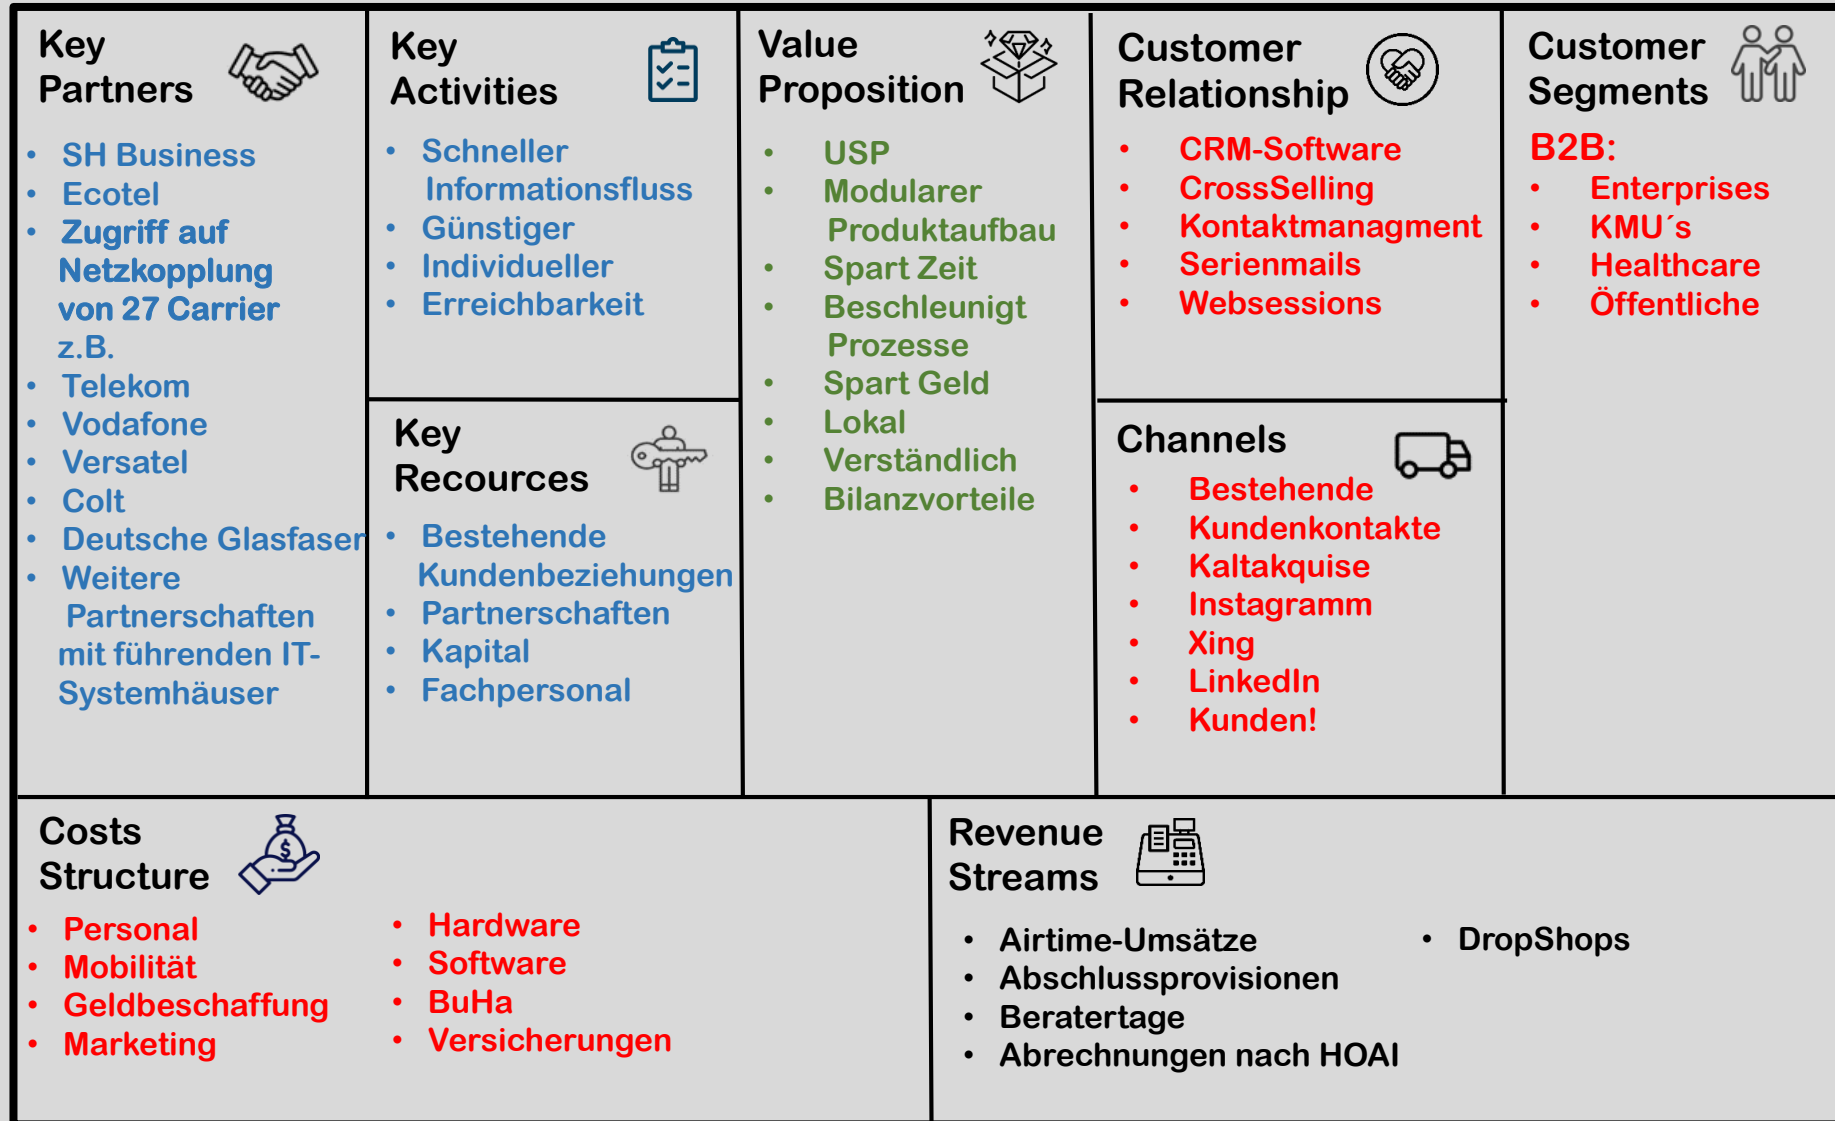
Key Partners

- SH Business
- Ecotel
- Zugriff auf Netzkopplung von 27 Carrier z.B.
- Telekom
- Vodafone
- Versatel
- Colt
- Deutsche Glasfaser
- Weitere Partnerschaften mit führenden IT-Systemhäuser

Key Activities

- Schneller Informationsfluss
- Günstiger
- Individueller
- Erreichbarkeit

Key Recources

- Bestehende Kundenbeziehungen
- Partnerschaften
- Kapital
- Fachpersonal

Value Proposition

- USP
- Modularer Produktaufbau
- Spart Zeit
- Beschleunigt Prozesse
- Spart Geld
- Lokal
- Verständlich
- Bilanzvorteile

Customer Relationship

- CRM-Software
- CrossSelling
- Kontaktmanagment
- Serienmails
- Websessions

Channels

- Bestehende
- Kundenkontakte
- Kaltakquise
- Instagramm
- Xing
- LinkedIn
- Kunden!

Customer Segments

B2B:
- Enterprises
- KMU´s
- Healthcare
- Öffentliche

Costs Structure

- Personal
- Mobilität
- Geldbeschaffung
- Marketing

- Hardware
- Software
- BuHa
- Versicherungen

Revenue Streams

- Airtime-Umsätze
- Abschlussprovisionen
- Beratertage
- Abrechnungen nach HOAI

- DropShops